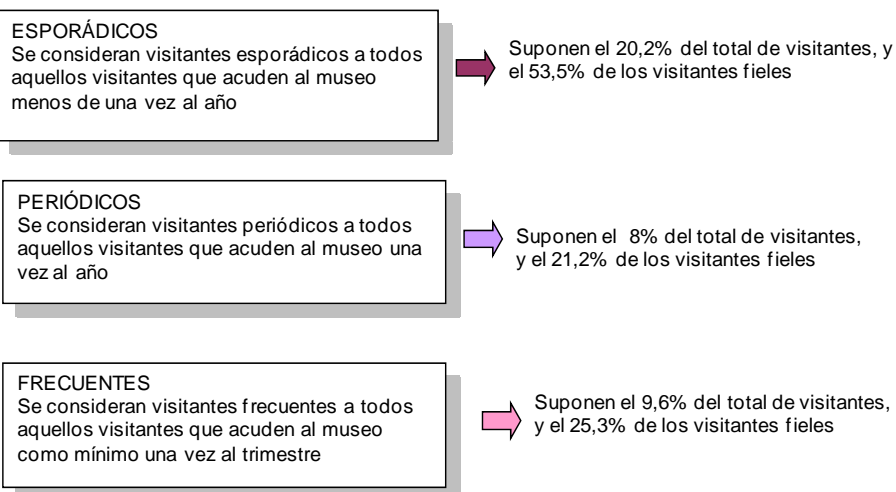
ESPORÁDICOS
Se consideran visitantes esporádicos a todos aquellos visitantes que acuden al museo menos de una vez al año

Suponen el 20,2% del total de visitantes, y el 53,5% de los visitantes fieles

PERIÓDICOS
Se consideran visitantes periódicos a todos aquellos visitantes que acuden al museo una vez al año

Suponen el 8% del total de visitantes, y el 21,2% de los visitantes fieles

FRECUENTES
Se consideran visitantes frecuentes a todos aquellos visitantes que acuden al museo como mínimo una vez al trimestre

Suponen el 9,6% del total de visitantes, y el 25,3% de los visitantes fieles